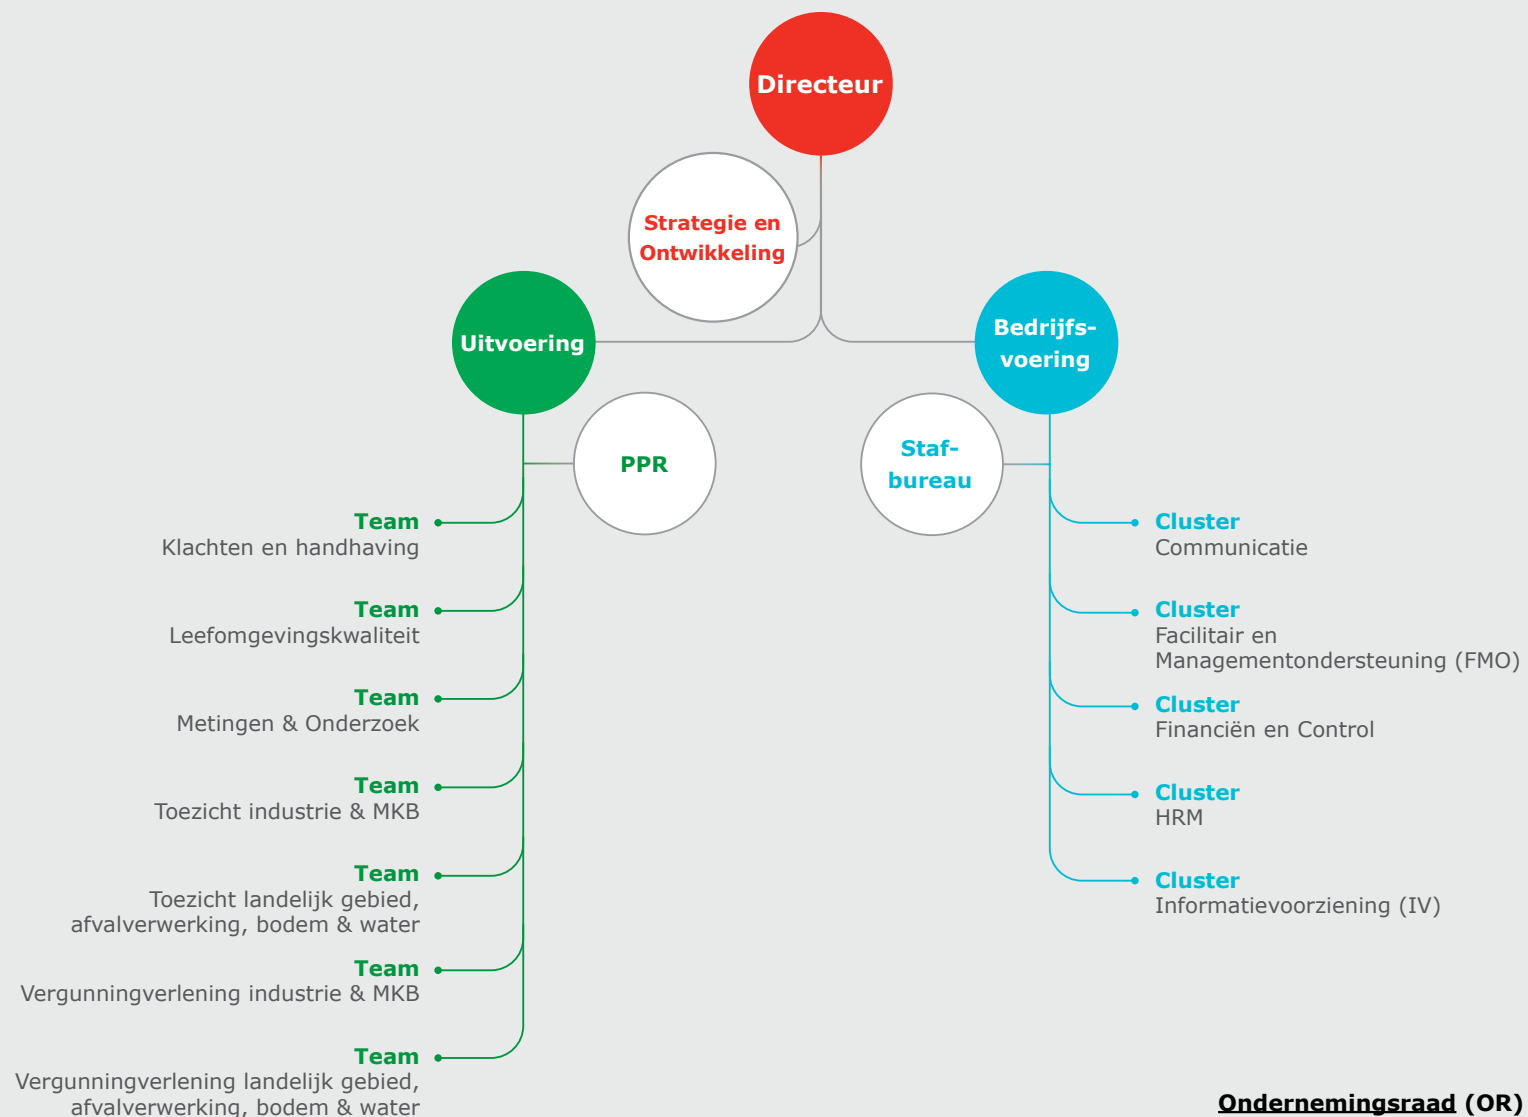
Directeur

Strategie en Ontwikkeling

Uitvoering

Bedrijfs-voering

PPR

Staf-bureau

Team
Klachten en handhaving

Team
Leefomgevingskwaliteit

Team
Metingen & Onderzoek

Team
Toezicht industrie & MKB

Team
Toezicht landelijk gebied, afvalverwerking, bodem & water

Team
Vergunningverlening industrie & MKB

Team
Vergunningverlening landelijk gebied, afvalverwerking, bodem & water

Cluster
Communicatie

Cluster
Facilitair en Managementondersteuning (FMO)

Cluster
Financiën en Control

Cluster
HRM

Cluster
Informatievoorziening (IV)

Ondernemingsraad (OR)